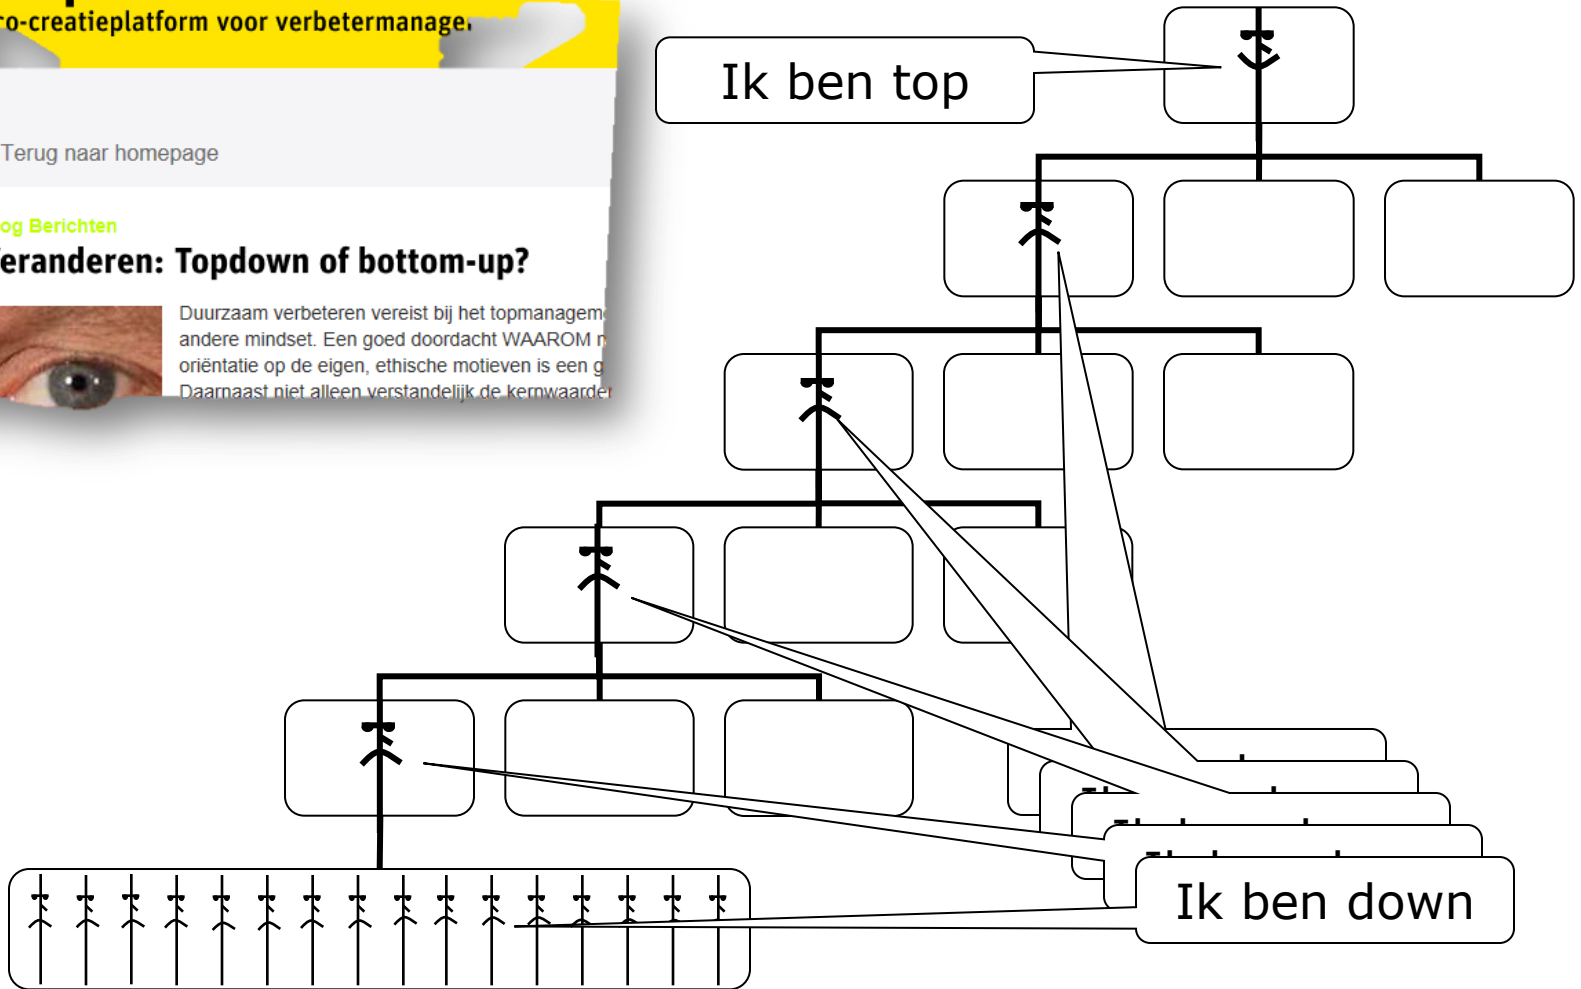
ro-creatieplatform voor verbetermanage

Terug naar homepage

og Berichten

eranderen: Topdown of bottom-up?

Duurzaam verbeteren vereist bij het topmanagem andere mindset. Een goed doordacht WAAROM r oriëntatie op de eigen, ethische motieven is een g Daarnaast niet alleen verstandelijk de kernwaarde

Ik ben top

Ik ben down